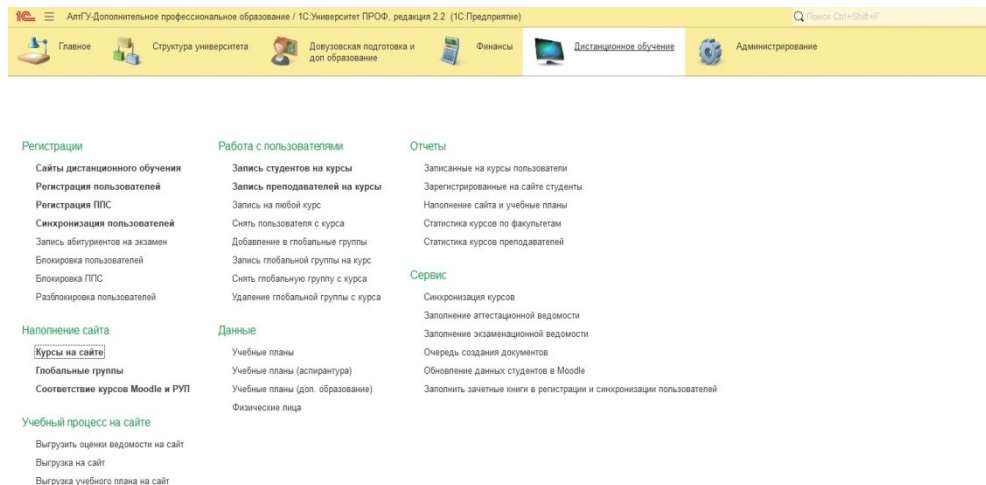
1С ≡ АлтГУ-Дополнительное профессиональное образование / 1С:Университет ПРОФ, редакция 2.2 (1С:Предприятие)

Поиск Ctrl+Shift+F

Главное
Структура университета
Довузовская подготовка и доп образование
Финансы
Дистанционное обучение
Администрирование

Регистрации
Сайты дистанционного обучения
Регистрация пользователей
Регистрация ППС
Синхронизация пользователей
Запись абитуриентов на экзамен
Блокировка пользователей
Блокировка ППС
Разблокировка пользователей

Наполнение сайта
Курсы на сайте
Глобальные группы
Соответствие курсов Moodle и РУП

Учебный процесс на сайте
Выгрузить оценки ведомости на сайт
Выгрузка на сайт
Выгрузка учебного плана на сайт

Работа с пользователями
Запись студентов на курсы
Запись преподавателей на курсы
Запись на любой курс
Снять пользователя с курса
Добавление в глобальные группы
Запись глобальной группы на курс
Снять глобальную группу с курса
Удаление глобальной группы с курса

Данные
Учебные планы
Учебные планы (аспирантура)
Учебные планы (доп. образование)
Физические лица

Отчеты
Записанные на курсы пользователи
Зарегистрированные на сайте студенты
Наполнение сайта и учебные планы
Статистика курсов по факультетам
Статистика курсов преподавателей

Сервис
Синхронизация курсов
Заполнение аттестационной ведомости
Заполнение экзаменационной ведомости
Очередь создания документов
Обновление данных студентов в Moodle
Заполнить зачетные книги в регистрации и синхронизации пользователей